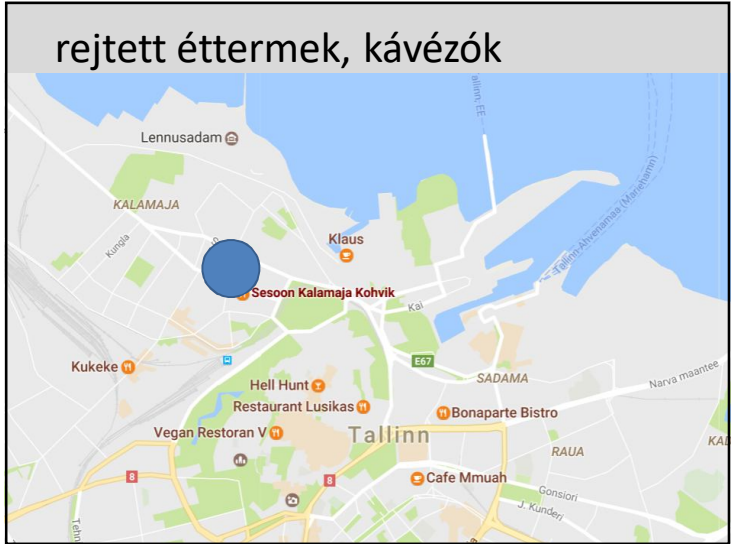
rejtett éttermek, kávézók

Lennusadam
KALAMAJA
Kungla
Klaus
Tallinn–Ahvenamaa (Maarianhamina)
Tallinn–EE
Sesoon Kalamaja Kohvik
Kai
E67
SADAMA
Narva maantee
Kukeke
Hell Hunt
Restaurant Lusikas
Bonaparte Bistro
Vegan Restoran V
Tallinn
RAUA
KA
8
8
Cafe Mmuah
Gonsiori
J. Kunderi